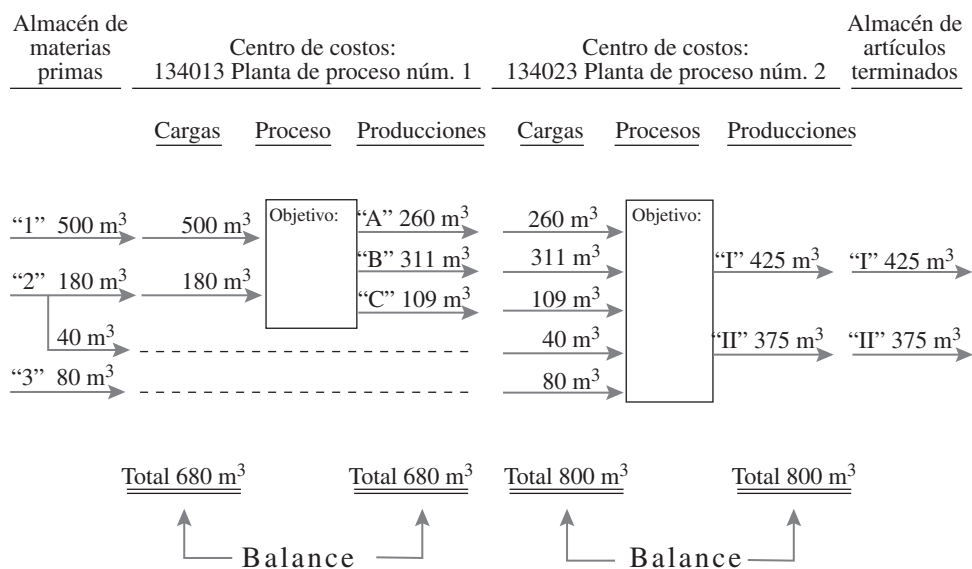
Almacén de materias primas

Centro de costos: 134013 Planta de proceso núm. 1

Centro de costos: 134023 Planta de proceso núm. 2

Almacén de artículos terminados

Cargas Proceso Producciones Cargas Procesos Producciones

"1" 500 m$^3$ 500 m$^3$ Objetivo: "A" 260 m$^3$ 260 m$^3$ Objetivo:

"B" 311 m$^3$ 311 m$^3$ "I" 425 m$^3$ "I" 425 m$^3$

"2" 180 m$^3$ 180 m$^3$ "C" 109 m$^3$ 109 m$^3$

40 m$^3$ 40 m$^3$ "II" 375 m$^3$ "II" 375 m$^3$

"3" 80 m$^3$ 80 m$^3$

Total 680 m$^3$ Total 680 m$^3$ Total 800 m$^3$ Total 800 m$^3$

Balance Balance